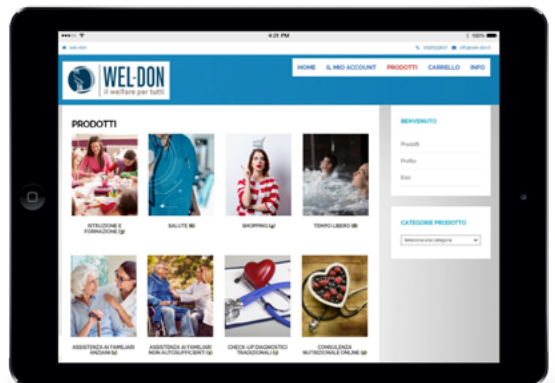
●●●●○ ᯤ 4:21 PM 100%

wel-don

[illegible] info@wel-don.it

WEL-DON
il welfare per tutti

HOME IL MIO ACCOUNT PRODOTTI CARRELLO INFO

PRODOTTI

ISTRUZIONE E FORMAZIONE (3)

SALUTE (8)

SHOPPING (4)

TEMPO LIBERO (8)

ASSISTENZA AI FAMILIARI ANZIANI (4)

ASSISTENZA AI FAMILIARI NON AUTOSUFFICIENTI (3)

CHECK-UP DIAGNOSTICI TRADIZIONALI (3)

CONSULENZA NUTRIZIONALE ONLINE (2)

BENVENUTO

Prodotti

Profilo

Esci

CATEGORIE PRODOTTO

Seleziona una categoria